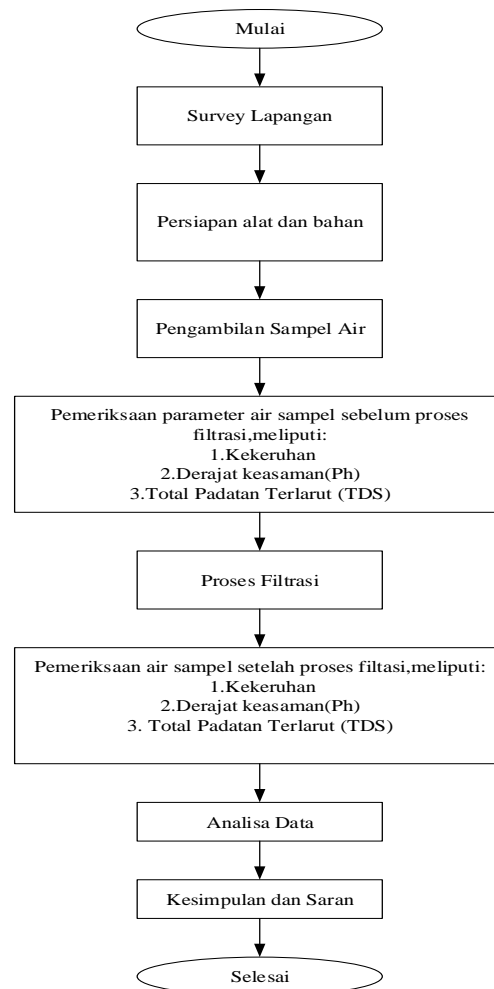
Mulai

Survey Lapangan

Persiapan alat dan bahan

Pengambilan Sampel Air

Pemeriksaan parameter air sampel sebelum proses filtrasi,meliputi:
1.Kekeruhan
2.Derajat keasaman(Ph)
3.Total Padatan Terlarut (TDS)

Proses Filtrasi

Pemeriksaan air sampel setelah proses filtasi,meliputi:
1.Kekeruhan
2.Derajat keasaman(Ph)
3. Total Padatan Terlarut (TDS)

Analisa Data

Kesimpulan dan Saran

Selesai